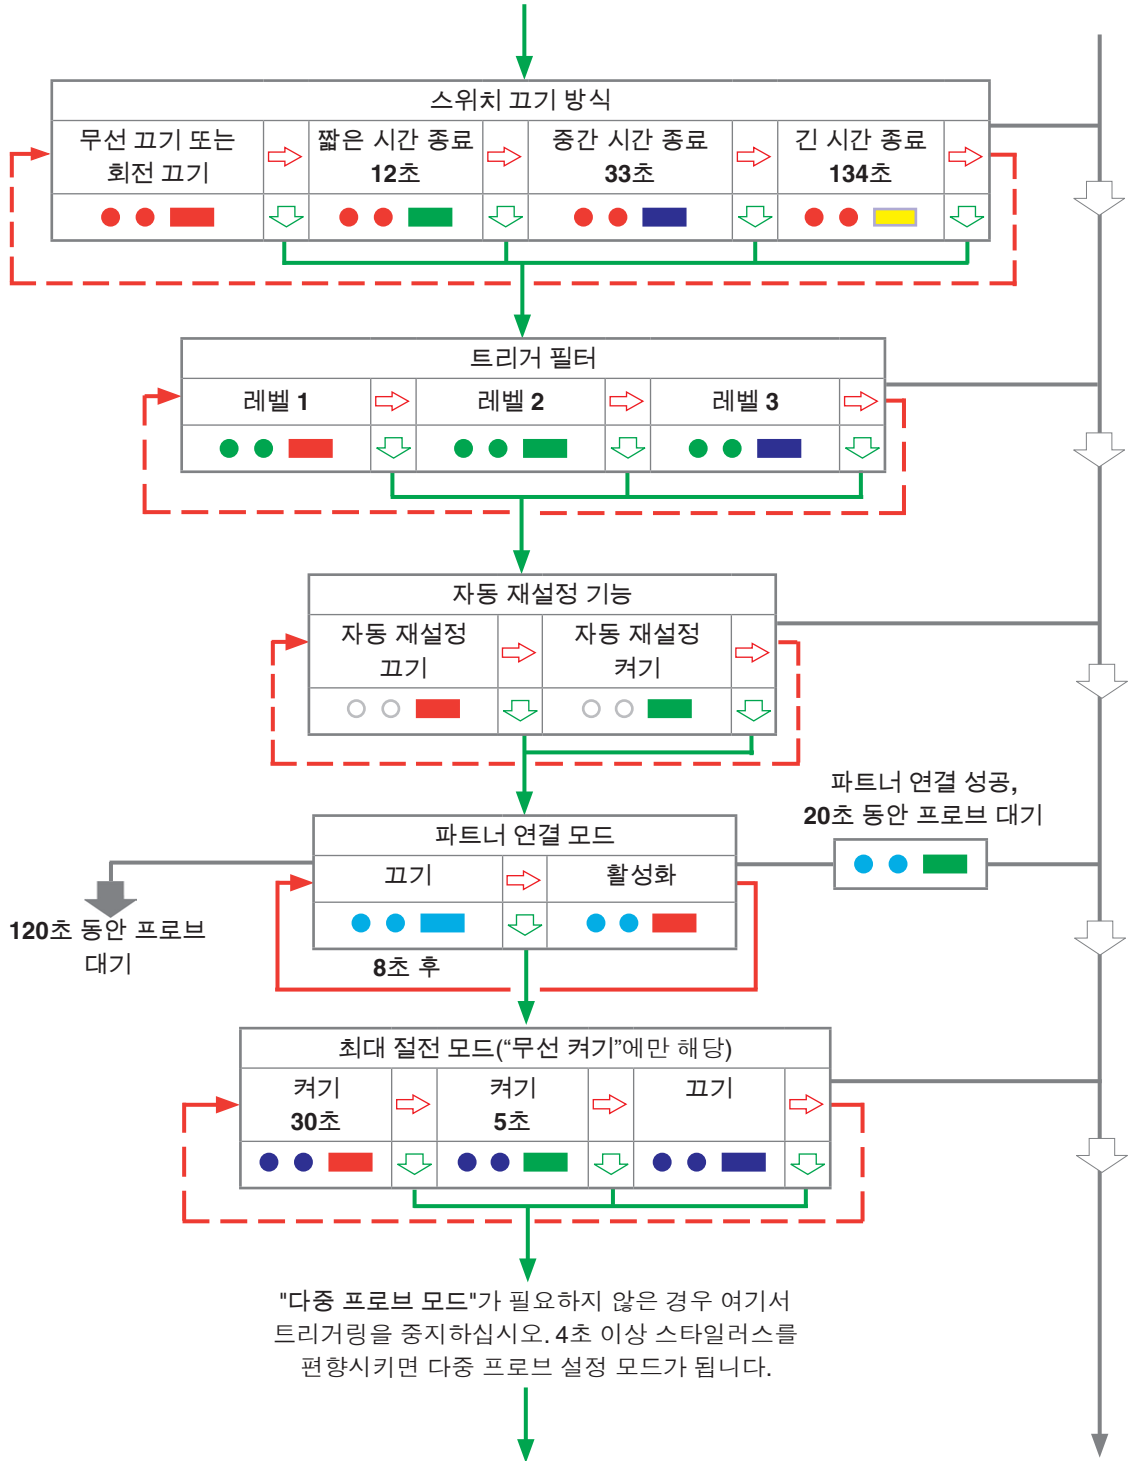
스위치 끄기 방식

| 무선 끄기 또는 회전 끄기 | 짧은 시간 종료 12초 | 중간 시간 종료 33초 | 긴 시간 종료 134초 |
|---|---|---|---|

트리거 필터

| 레벨 1 | 레벨 2 | 레벨 3 |
|---|---|---|

자동 재설정 기능

| 자동 재설정 끄기 | 자동 재설정 켜기 |
|---|---|

파트너 연결 성공, 20초 동안 프로브 대기

파트너 연결 모드

| 끄기 | 활성화 |
|---|---|

120초 동안 프로브 대기

8초 후

최대 절전 모드("무선 켜기"에만 해당)

| 켜기 30초 | 켜기 5초 | 끄기 |
|---|---|---|

"다중 프로브 모드"가 필요하지 않은 경우 여기서 트리거링을 중지하십시오. 4초 이상 스타일러스를 편향시키면 다중 프로브 설정 모드가 됩니다.